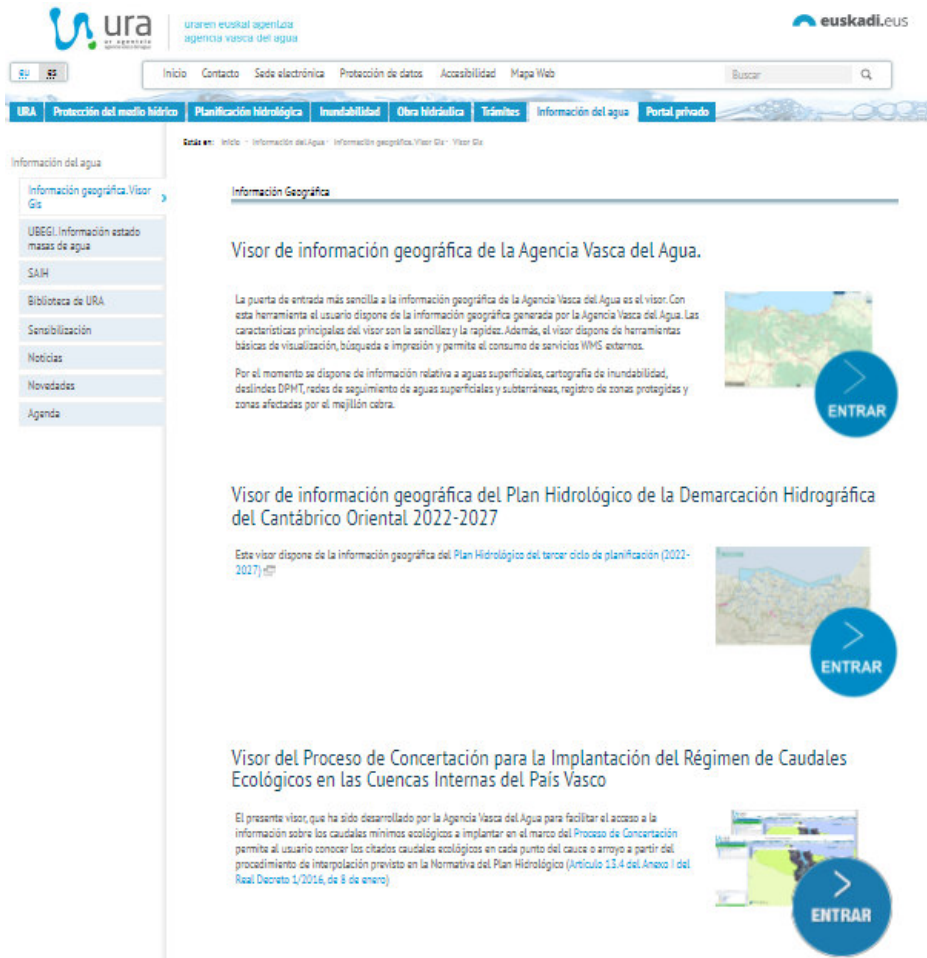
ura
uraren euskal agentzia
agencia vasca del agua

euskadi.eus

Inicio Contacto Sede electrónica Protección de datos Accesibilidad Mapa Web

Buscar

URA Protección del medio hídrico Planificación hidrológica Inundabilidad Obra hidráulica Trámites Información del agua Portal privado

Estás en: Inicio · Información del Agua · Información geográfica. Visor Gis · Visor Gis

Información del agua

Información geográfica. Visor Gis

UBEGI. Información estado masas de agua

SAIH

Biblioteca de URA

Sensibilización

Noticias

Novedades

Agenda

Información Geográfica

Visor de información geográfica de la Agencia Vasca del Agua.

La puerta de entrada más sencilla a la información geográfica de la Agencia Vasca del Agua es el visor. Con esta herramienta el usuario dispone de la información geográfica generada por la Agencia Vasca del Agua. Las características principales del visor son la sencillez y la rapidez. Además, el visor dispone de herramientas básicas de visualización, búsqueda e impresión y permite el consumo de servicios WMS externos.

Por el momento se dispone de información relativa a aguas superficiales, cartografía de inundabilidad, deslindes DPMT, redes de seguimiento de aguas superficiales y subterráneas, registro de zonas protegidas y zonas afectadas por el mejillón cebra.

ENTRAR

Visor de información geográfica del Plan Hidrológico de la Demarcación Hidrográfica del Cantábrico Oriental 2022-2027

Este visor dispone de la información geográfica del Plan Hidrológico del tercer ciclo de planificación (2022-2027)

ENTRAR

Visor del Proceso de Concertación para la Implantación del Régimen de Caudales Ecológicos en las Cuencas Internas del País Vasco

El presente visor, que ha sido desarrollado por la Agencia Vasca del Agua para facilitar el acceso a la información sobre los caudales mínimos ecológicos a implantar en el marco del Proceso de Concertación permite al usuario conocer los citados caudales ecológicos en cada punto del cauce o arroyo a partir del procedimiento de interpolación previsto en la Normativa del Plan Hidrológico (Artículo 13.4 del Anexo I del Real Decreto 1/2016, de 8 de enero)

ENTRAR